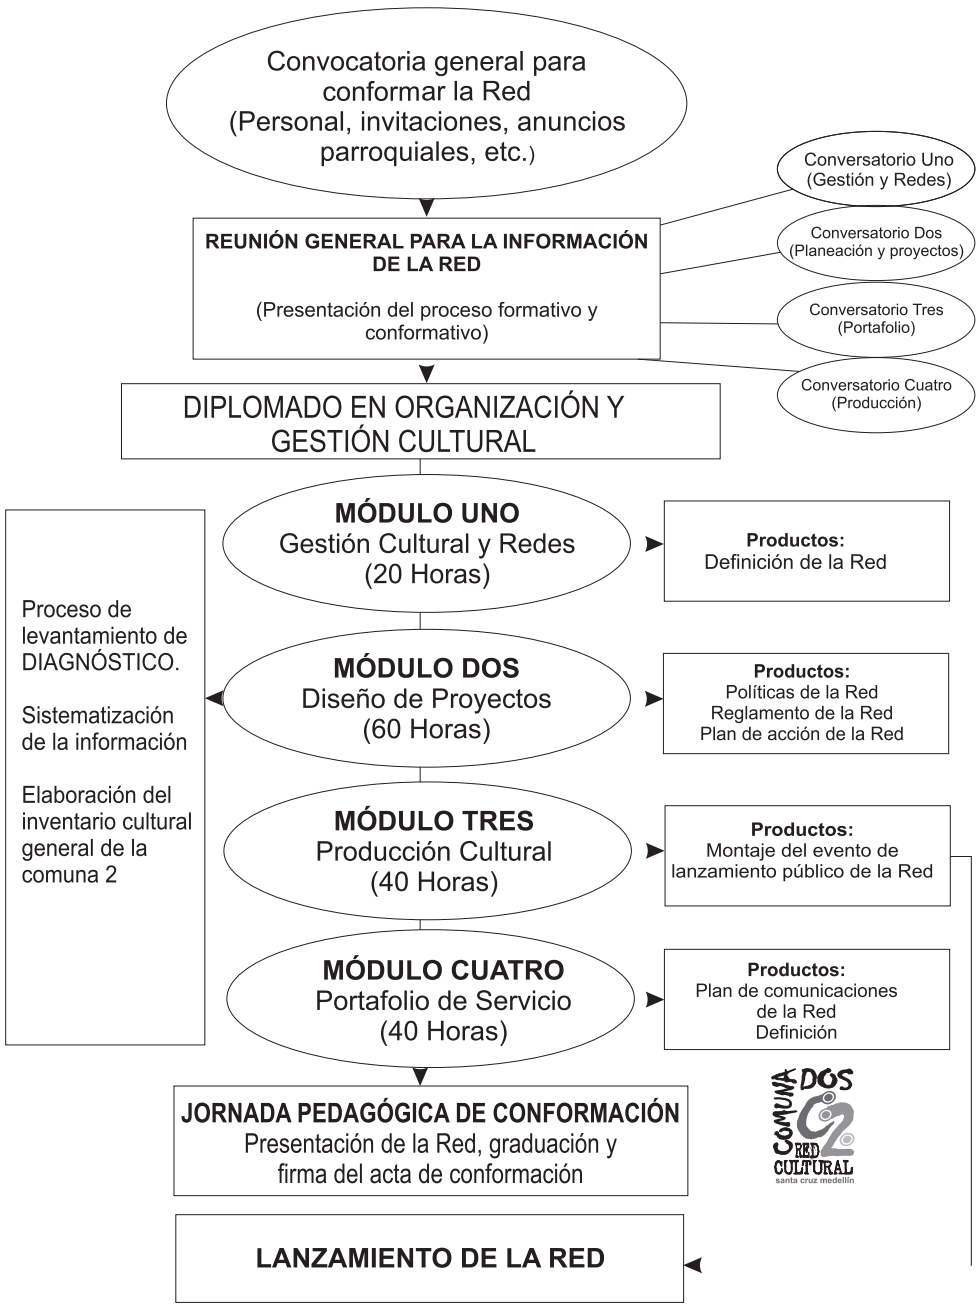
Convocatoria general para conformar la Red (Personal, invitaciones, anuncios parroquiales, etc.)

Conversatorio Uno (Gestión y Redes)

Conversatorio Dos (Planeación y proyectos)

Conversatorio Tres (Portafolio)

Conversatorio Cuatro (Producción)

REUNIÓN GENERAL PARA LA INFORMACIÓN DE LA RED

(Presentación del proceso formativo y conformativo)

DIPLOMADO EN ORGANIZACIÓN Y GESTIÓN CULTURAL

Proceso de levantamiento de DIAGNÓSTICO.

Sistematización de la información

Elaboración del inventario cultural general de la comuna 2

MÓDULO UNO
Gestión Cultural y Redes
(20 Horas)

Productos:
Definición de la Red

MÓDULO DOS
Diseño de Proyectos
(60 Horas)

Productos:
Políticas de la Red
Reglamento de la Red
Plan de acción de la Red

MÓDULO TRES
Producción Cultural
(40 Horas)

Productos:
Montaje del evento de lanzamiento público de la Red

MÓDULO CUATRO
Portafolio de Servicio
(40 Horas)

Productos:
Plan de comunicaciones de la Red
Definición

COMUNA DOS
C2
RED CULTURAL
santa cruz medellín

JORNADA PEDAGÓGICA DE CONFORMACIÓN
Presentación de la Red, graduación y firma del acta de conformación

LANZAMIENTO DE LA RED